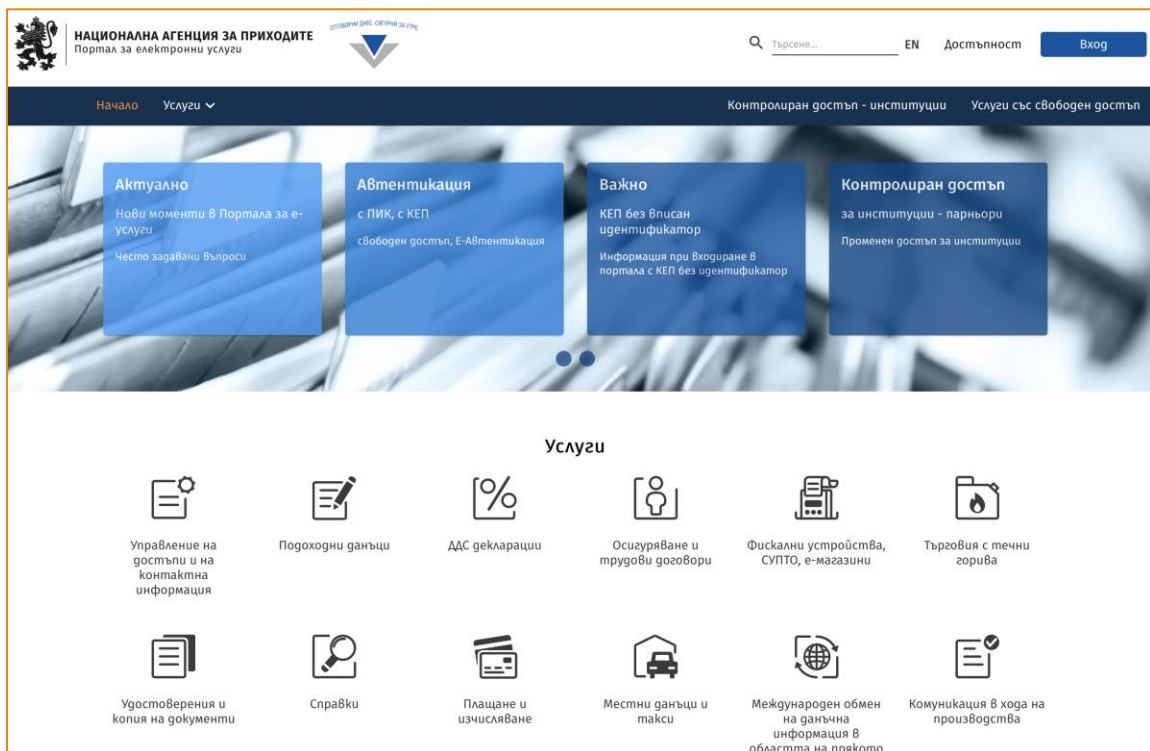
НАЦИОНАЛНА АГЕНЦИЯ ЗА ПРИХОДИТЕ
Портал за електронни услуги

ОТГОВОРНИ ДНЕС. СИГУРНИ ЗА УТРЕ.

Търсене... EN Достъпност Вход

Начало Услуги

Контролиран достъп - институции Услуги със свободен достъп

Актуално
Нови моменти в Портала за е-услуги
Често задавани въпроси

Автентикация
с ПИК, с КЕП
свободен достъп, Е-Автентикация

Важно
КЕП без вписан идентификатор
Информация при Входиране в портала с КЕП без идентификатор

Контролиран достъп
за институции - парньори
Променен достъп за институции

Услуги

Управление на достъпи и на контактна информация

Подоходни данъци

ДДС декларации

Осигуряване и трудови договори

Фискални устройства, СУПТО, е-магазини

Търговия с течни горива

Удостоверения и копия на документи

Справки

Плащане и изчисляване

Местни данъци и такси

Международен обмен на данъчна информация в областта на прякото

Комуникация в хода на производства